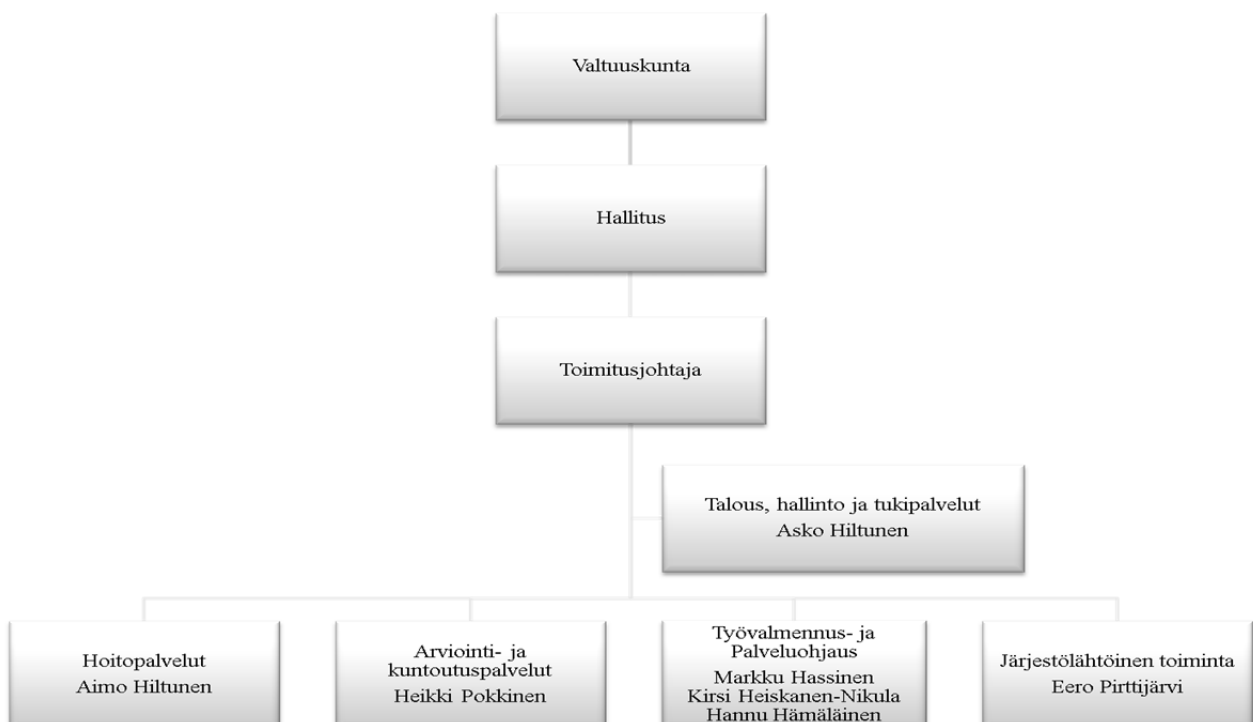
Valtuuskunta

Hallitus

Toimitusjohtaja

Talous, hallinto ja tukipalvelut
Asko Hiltunen

Hoitopalvelut
Aimo Hiltunen

Arviointi- ja kuntoutuspalvelut
Heikki Pokkinen

Työvalmennus- ja Palveluohjaus
Markku Hassinen
Kirsi Heiskanen-Nikula
Hannu Hämäläinen

Järjestölähtöinen toiminta
Eero Pirttijärvi